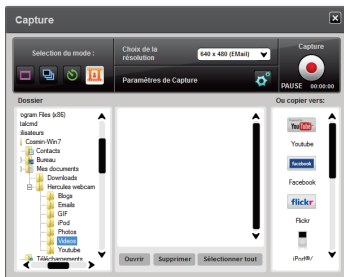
Capture

Sélection du mode :

Choix de la résolution

640 x 480 (EMail)

Paramètres de Capture

Capture

PAUSE 00:00:00

Dossier

rogram Files (x86)

talcmd

ilisateurs

Cosmin-Win7

Contacts

Bureau

Mes documents

Downloads

Hercules webcam

Blogs

Emails

GIF

iPod

Photos

Videos

Youtube

Téléchargements

Ouvrir

Supprimer

Sélectionner tout

Où copier vers:

YouTube

Youtube

facebook

Facebook

flickr

Flickr

iPod®/